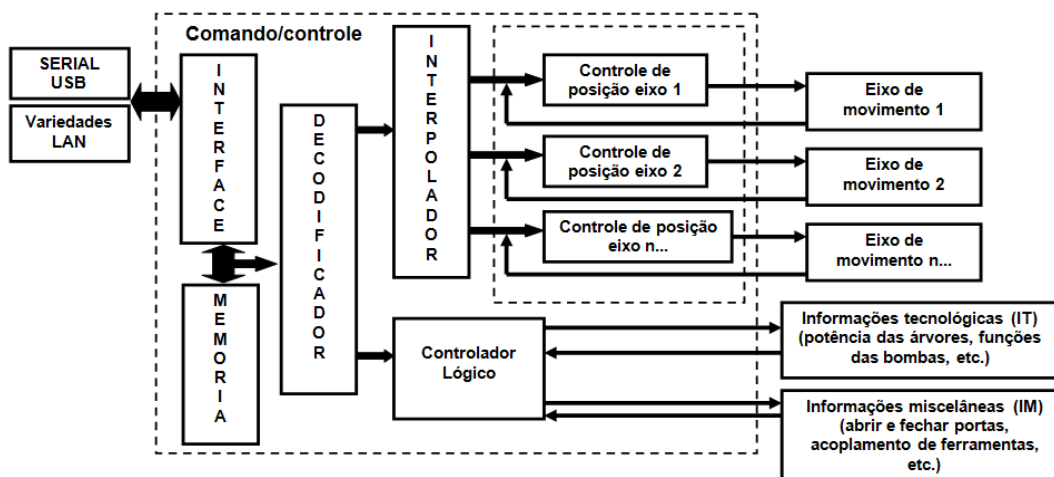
Comando/controle

SERIAL
USB

Variedades
LAN

INTERFACE

MEMORIA

DECODIFICADOR

INTERPOLADOR

Controle de posição eixo 1

Controle de posição eixo 2

Controle de posição eixo n...

Eixo de movimento 1

Eixo de movimento 2

Eixo de movimento n...

Controlador Lógico

Informações tecnológicas (IT) (potência das árvores, funções das bombas, etc.)

Informações miscelâneas (IM) (abrir e fechar portas, acoplamento de ferramentas, etc.)